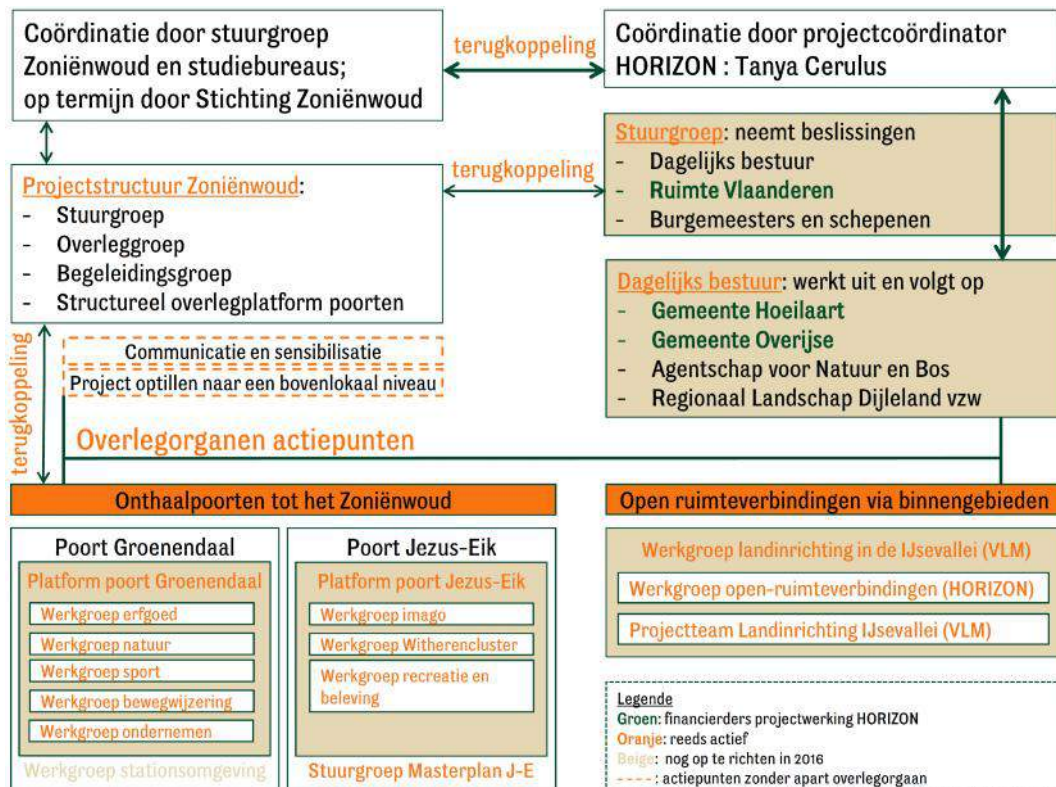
Coördinatie door stuurgroep Zoniënwoud en studiebureaus; op termijn door Stichting Zoniënwoud

terugkoppeling

Coördinatie door projectcoördinator HORIZON : Tanya Cerulus

Stuurgroep: neemt beslissingen
- Dagelijks bestuur
- Ruimte Vlaanderen
- Burgemeesters en schepenen

terugkoppeling

Projectstructuur Zoniënwoud:
- Stuurgroep
- Overleggroep
- Begeleidingsgroep
- Structureel overlegplatform poorten

Dagelijks bestuur: werkt uit en volgt op
- Gemeente Hoeilaart
- Gemeente Overijse
- Agentschap voor Natuur en Bos
- Regionaal Landschap Dijleland vzw

Communicatie en sensibilisatie

Project optillen naar een bovenlokaal niveau

terugkoppeling

Overlegorganen actiepunten

Onthaalpoorten tot het Zoniënwoud

Open ruimteverbindingen via binnengebieden

Poort Groenendaal

Platform poort Groenendaal

Werkgroep erfgoed

Werkgroep natuur

Werkgroep sport

Werkgroep bewegwijzering

Werkgroep ondernemen

Werkgroep stationsomgeving

Poort Jezus-Eik

Platform poort Jezus-Eik

Werkgroep imago

Werkgroep Witherencluster

Werkgroep recreatie en beleving

Stuurgroep Masterplan J-E

Werkgroep landinrichting in de IJsevallei (VLM)

Werkgroep open-ruimteverbindingen (HORIZON)

Projectteam Landinrichting IJsevallei (VLM)

Legende
Groen: financierders projectwerking HORIZON
Oranje: reeds actief
Beige: nog op te richten in 2016
----: actiepunten zonder apart overlegorgaan